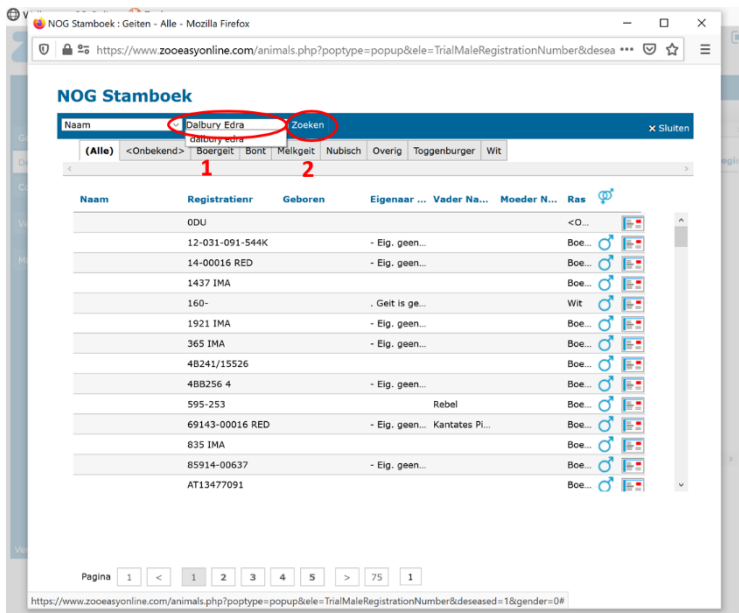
NOG Stamboek : Geiten - Alle - Mozilla Firefox

https://www.zooeasyonline.com/animals.php?poptype=popup&ele=TrialMaleRegistrationNumber&desea •••

NOG Stamboek

Naam
Dalbury Edra
dalbury edra
Zoeken
Sluiten

(Alle) <Onbekend> Boergeit Bont Melkgeit Nubisch Overig Toggenburger Wit

1 2

| Naam | Registratienr | Geboren | Eigenaar ... | Vader Na... | Moeder N... | Ras |
|---|---|---|---|---|---|---|
| | 0DU | | | | | <O... |
| | 12-031-091-544K | | - Eig. geen... | | | Boe... |
| | 14-00016 RED | | - Eig. geen... | | | Boe... |
| | 1437 IMA | | | | | Boe... |
| | 160- | | . Geit is ge... | | | Wit |
| | 1921 IMA | | - Eig. geen... | | | Boe... |
| | 365 IMA | | - Eig. geen... | | | Boe... |
| | 4B241/15526 | | | | | Boe... |
| | 4BB256 4 | | - Eig. geen... | | | Boe... |
| | 595-253 | | | Rebel | | Boe... |
| | 69143-00016 RED | | - Eig. geen... | Kantates Pi... | | Boe... |
| | 835 IMA | | | | | Boe... |
| | 85914-00637 | | - Eig. geen... | | | Boe... |
| | AT13477091 | | | | | Boe... |

Pagina 1 < 1 2 3 4 5 > 75 1

https://www.zooeasyonline.com/animals.php?poptype=popup&ele=TrialMaleRegistrationNumber&deceased=1&gender=0#